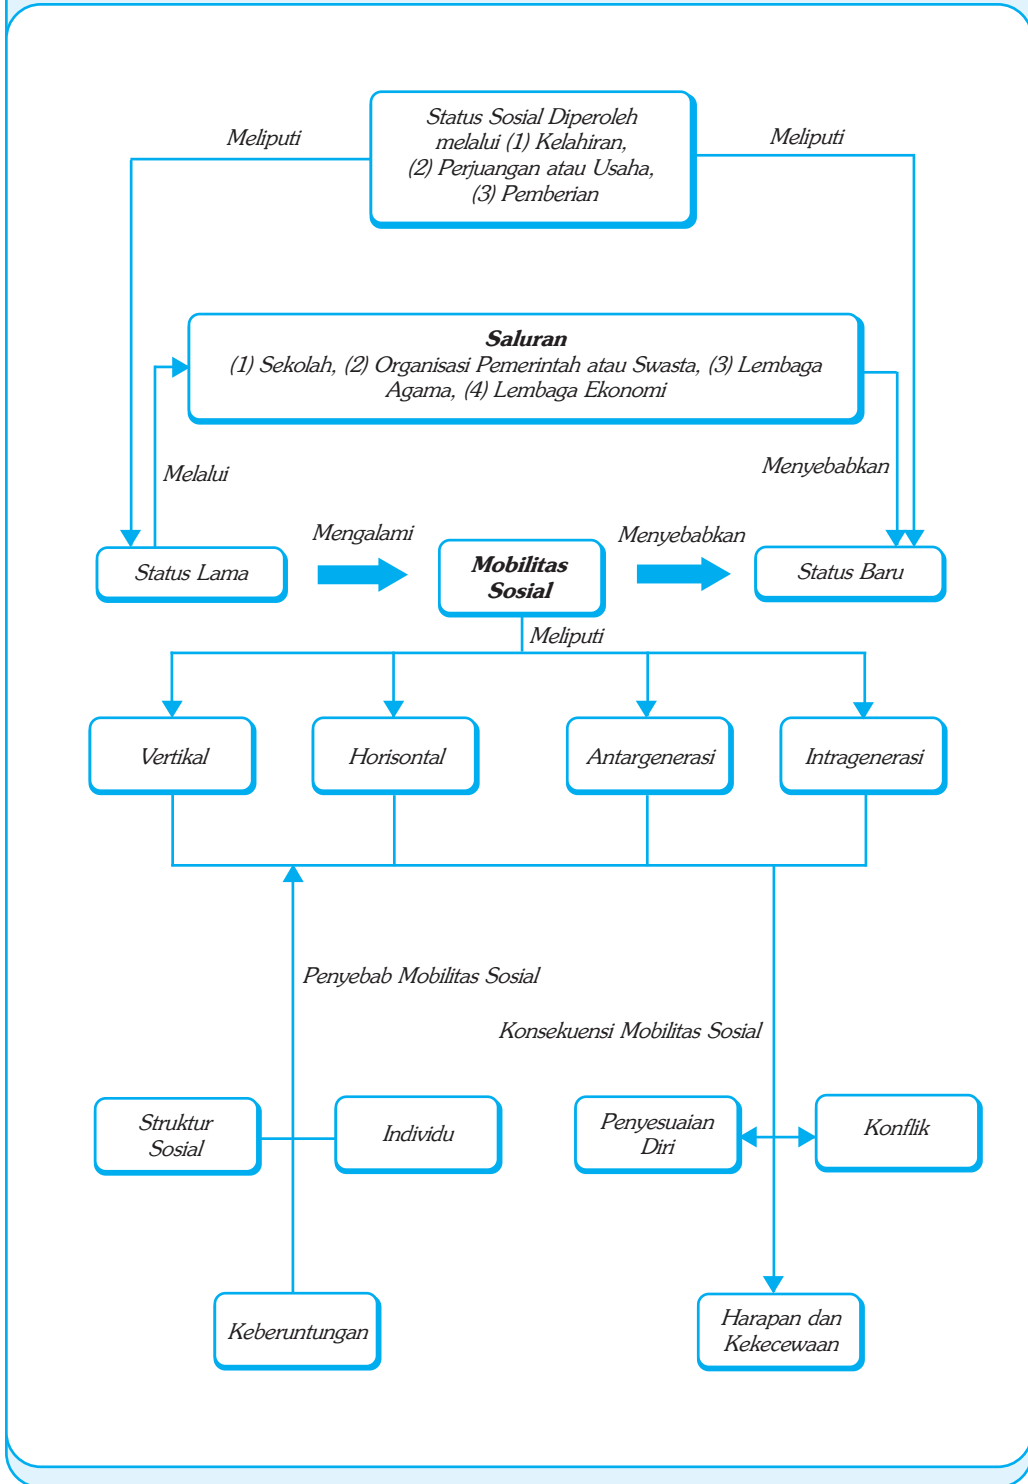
Status Sosial Diperoleh melalui (1) Kelahiran, (2) Perjuangan atau Usaha, (3) Pemberian

Meliputi

Meliputi

**Saluran**
(1) Sekolah, (2) Organisasi Pemerintah atau Swasta, (3) Lembaga Agama, (4) Lembaga Ekonomi

Melalui

Menyebabkan

Status Lama

Mengalami

**Mobilitas Sosial**

Menyebabkan

Status Baru

Meliputi

Vertikal

Horisontal

Antargenerasi

Intragenerasi

Penyebab Mobilitas Sosial

Konsekuensi Mobilitas Sosial

Struktur Sosial

Individu

Penyesuaian Diri

Konflik

Keberuntungan

Harapan dan Kekecewaan